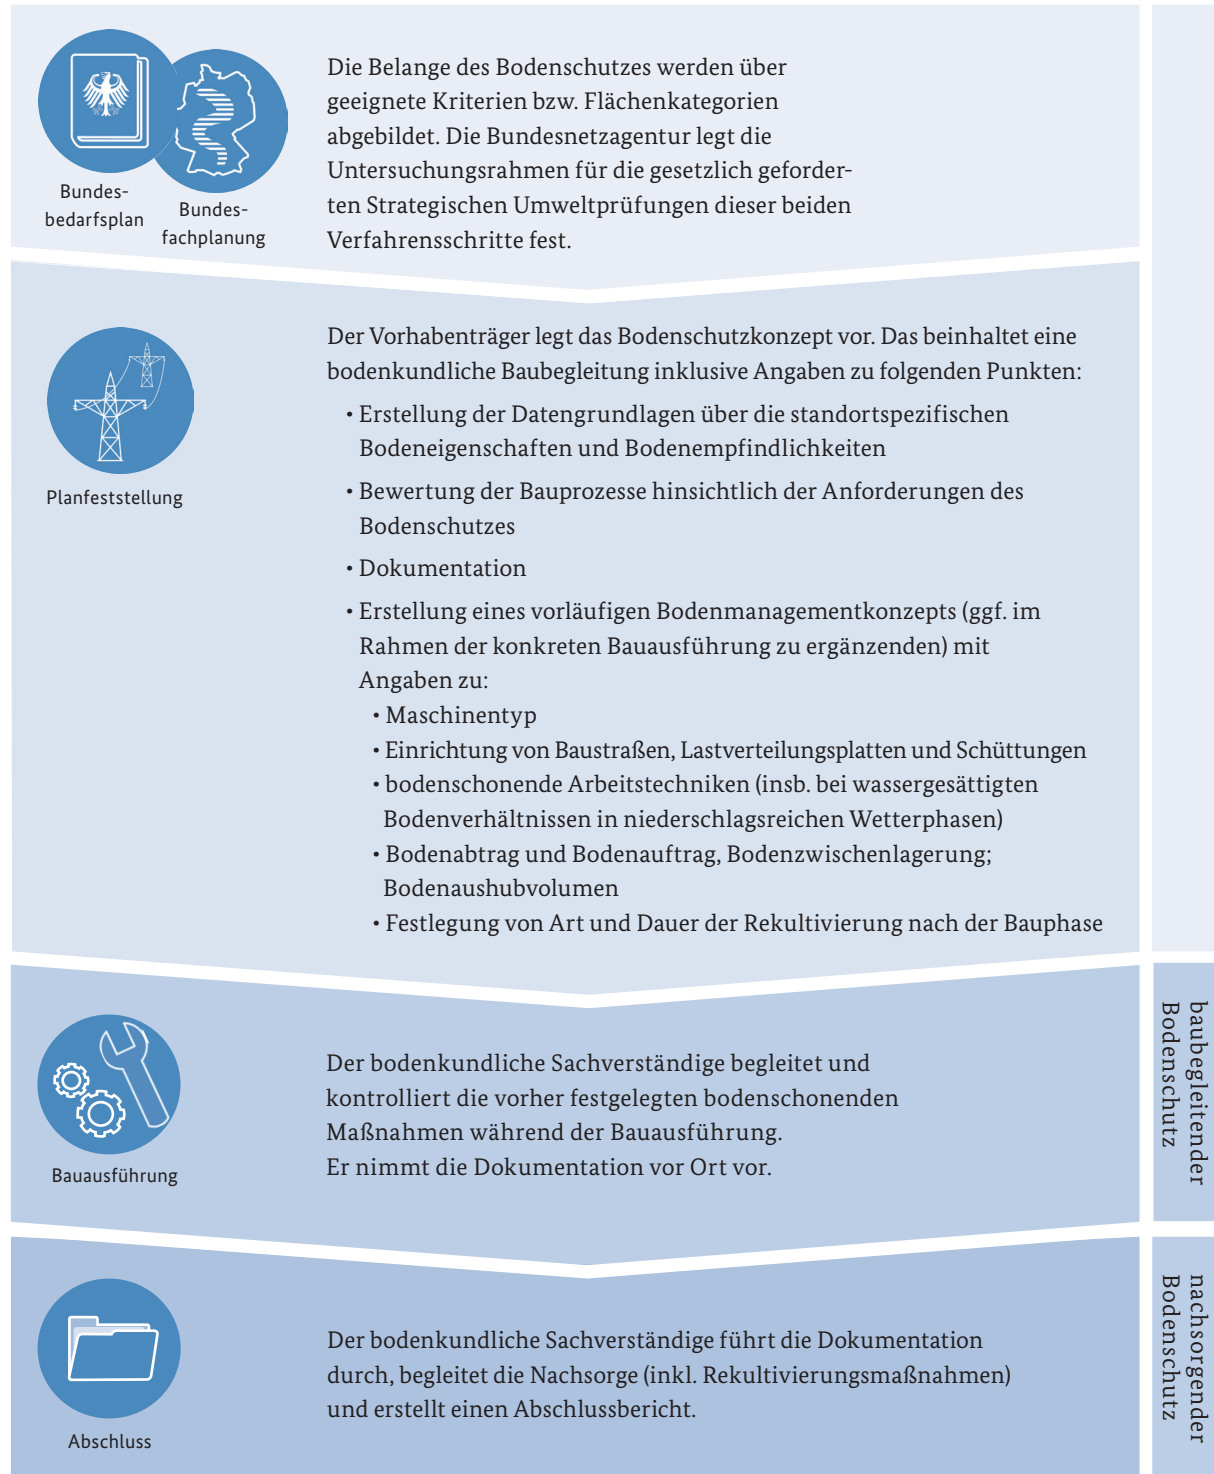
Bundesbedarfsplan

Bundesfachplanung

Die Belange des Bodenschutzes werden über geeignete Kriterien bzw. Flächenkategorien abgebildet. Die Bundesnetzagentur legt die Untersuchungsrahmen für die gesetzlich geforderten Strategischen Umweltprüfungen dieser beiden Verfahrensschritte fest.

Planfeststellung

Der Vorhabenträger legt das Bodenschutzkonzept vor. Das beinhaltet eine bodenkundliche Baubegleitung inklusive Angaben zu folgenden Punkten:

• Erstellung der Datengrundlagen über die standortspezifischen Bodeneigenschaften und Bodenempfindlichkeiten
• Bewertung der Bauprozesse hinsichtlich der Anforderungen des Bodenschutzes
• Dokumentation
• Erstellung eines vorläufigen Bodenmanagementkonzepts (ggf. im Rahmen der konkreten Bauausführung zu ergänzenden) mit Angaben zu:
  • Maschinentyp
  • Einrichtung von Baustraßen, Lastverteilungsplatten und Schüttungen
  • bodenschonende Arbeitstechniken (insb. bei wassergesättigten Bodenverhältnissen in niederschlagsreichen Wetterphasen)
  • Bodenabtrag und Bodenauftrag, Bodenzwischenlagerung; Bodenaushubvolumen
  • Festlegung von Art und Dauer der Rekultivierung nach der Bauphase

Bauausführung

Der bodenkundliche Sachverständige begleitet und kontrolliert die vorher festgelegten bodenschonenden Maßnahmen während der Bauausführung.
Er nimmt die Dokumentation vor Ort vor.

baubegleitender Bodenschutz

Abschluss

Der bodenkundliche Sachverständige führt die Dokumentation durch, begleitet die Nachsorge (inkl. Rekultivierungsmaßnahmen) und erstellt einen Abschlussbericht.

nachsorgender Bodenschutz